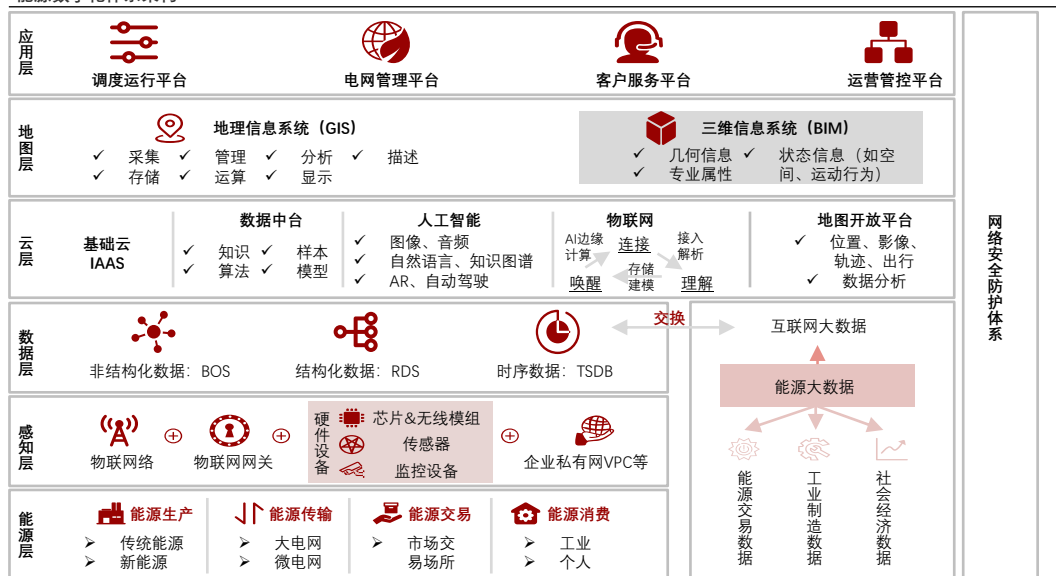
应用层

调度运行平台　电网管理平台　客户服务平台　运营管控平台

地图层

地理信息系统（GIS）
✓ 采集 ✓ 管理 ✓ 分析 ✓ 描述
✓ 存储 ✓ 运算 ✓ 显示

三维信息系统（BIM）
✓ 几何信息 ✓ 状态信息（如空间、运动行为）
✓ 专业属性

云层

基础云 IAAS

数据中台
✓ 知识 ✓ 样本
✓ 算法 ✓ 模型

人工智能
✓ 图像、音频
✓ 自然语言、知识图谱
✓ AR、自动驾驶

物联网
AI边缘计算　连接　接入解析
唤醒　存储建模　理解

地图开放平台
✓ 位置、影像、轨迹、出行
✓ 数据分析

数据层

非结构化数据：BOS　结构化数据：RDS　时序数据：TSDB

交换

互联网大数据

能源大数据

能源交易数据　工业制造数据　社会经济数据

感知层

物联网络 ⊕ 物联网网关 ⊕ 硬件设备 芯片&无线模组 传感器 监控设备 ⊕ 企业私有网VPC等

能源层

能源生产
➢ 传统能源
➢ 新能源

能源传输
➢ 大电网
➢ 微电网

能源交易
➢ 市场交易场所

能源消费
➢ 工业
➢ 个人

网络安全防护体系